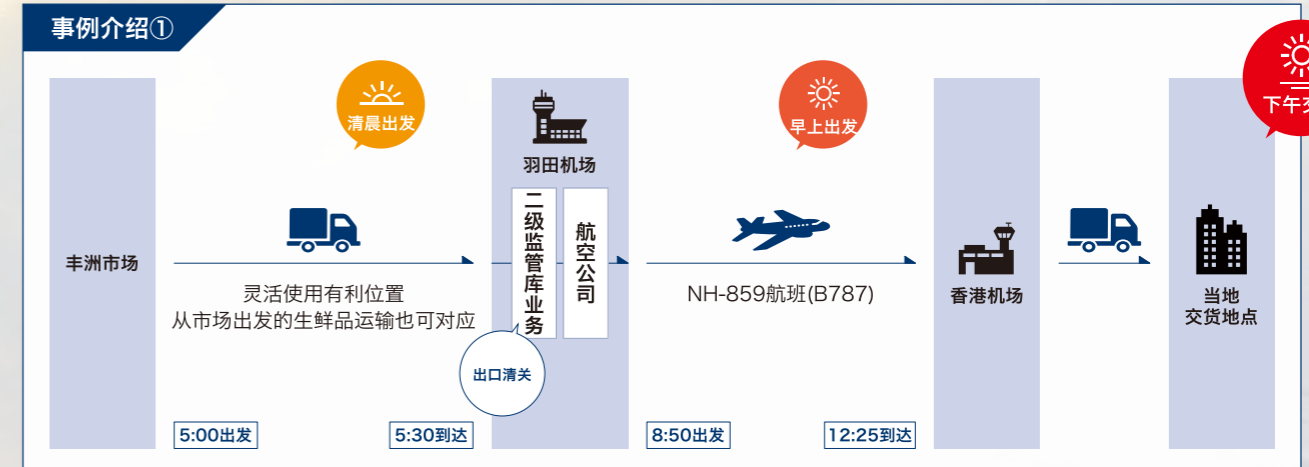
事例介绍①

清晨出发

早上出发

下午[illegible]

丰洲市场

羽田机场

二级监管库业务

航空公司

出口清关

灵活使用有利位置
从市场出发的生鲜品运输也可对应

NH-859航班(B787)

香港机场

当地交货地点

5:00出发

5:30到达

8:50出发

12:25到达